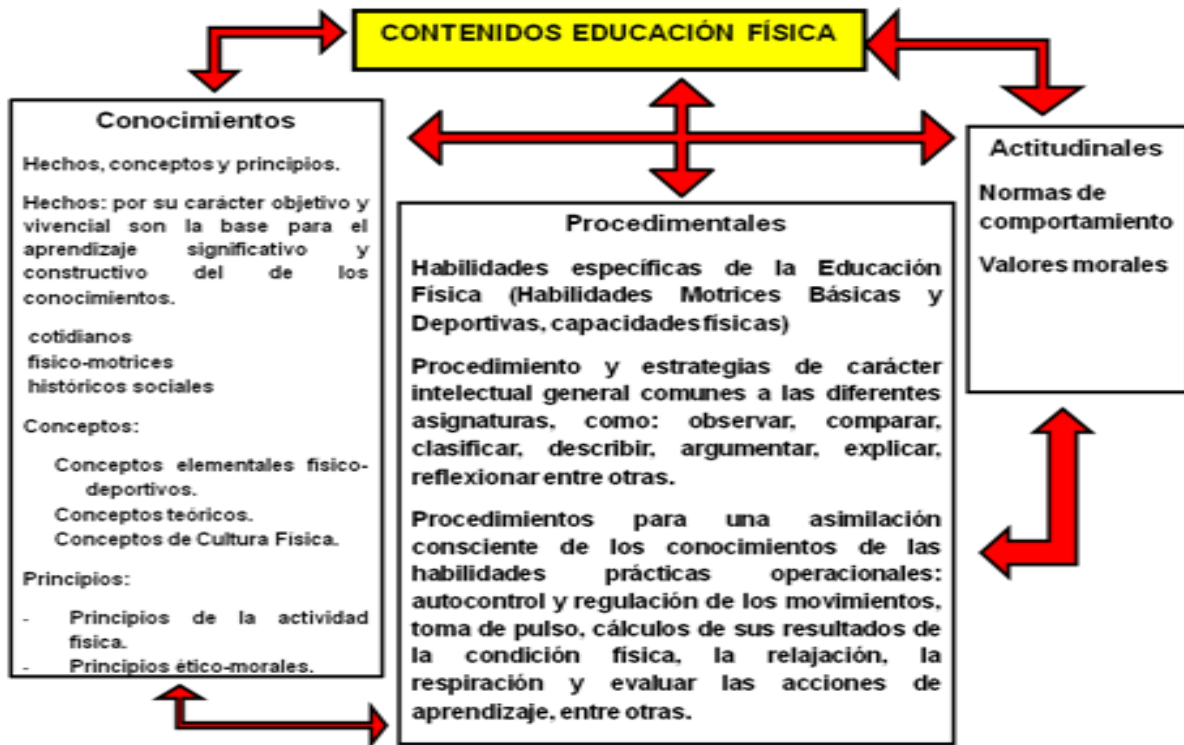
CONTENIDOS EDUCACIÓN FÍSICA

Conocimientos

Hechos, conceptos y principios.

Hechos: por su carácter objetivo y vivencial son la base para el aprendizaje significativo y constructivo del de los conocimientos.

cotidianos
fisico-motrices
históricos sociales

Conceptos:

Conceptos elementales fisico-deportivos.
Conceptos teóricos.
Conceptos de Cultura Física.

Principios:

- Principios de la actividad fisica.
- Principios ético-morales.

Procedimentales

Habilidades específicas de la Educación Física (Habilidades Motrices Básicas y Deportivas, capacidades físicas)

Procedimiento y estrategias de carácter intelectual general comunes a las diferentes asignaturas, como: observar, comparar, clasificar, describir, argumentar, explicar, reflexionar entre otras.

Procedimientos para una asimilación consciente de los conocimientos de las habilidades prácticas operacionales: autocontrol y regulación de los movimientos, toma de pulso, cálculos de sus resultados de la condición física, la relajación, la respiración y evaluar las acciones de aprendizaje, entre otras.

Actitudinales

Normas de comportamiento

Valores morales